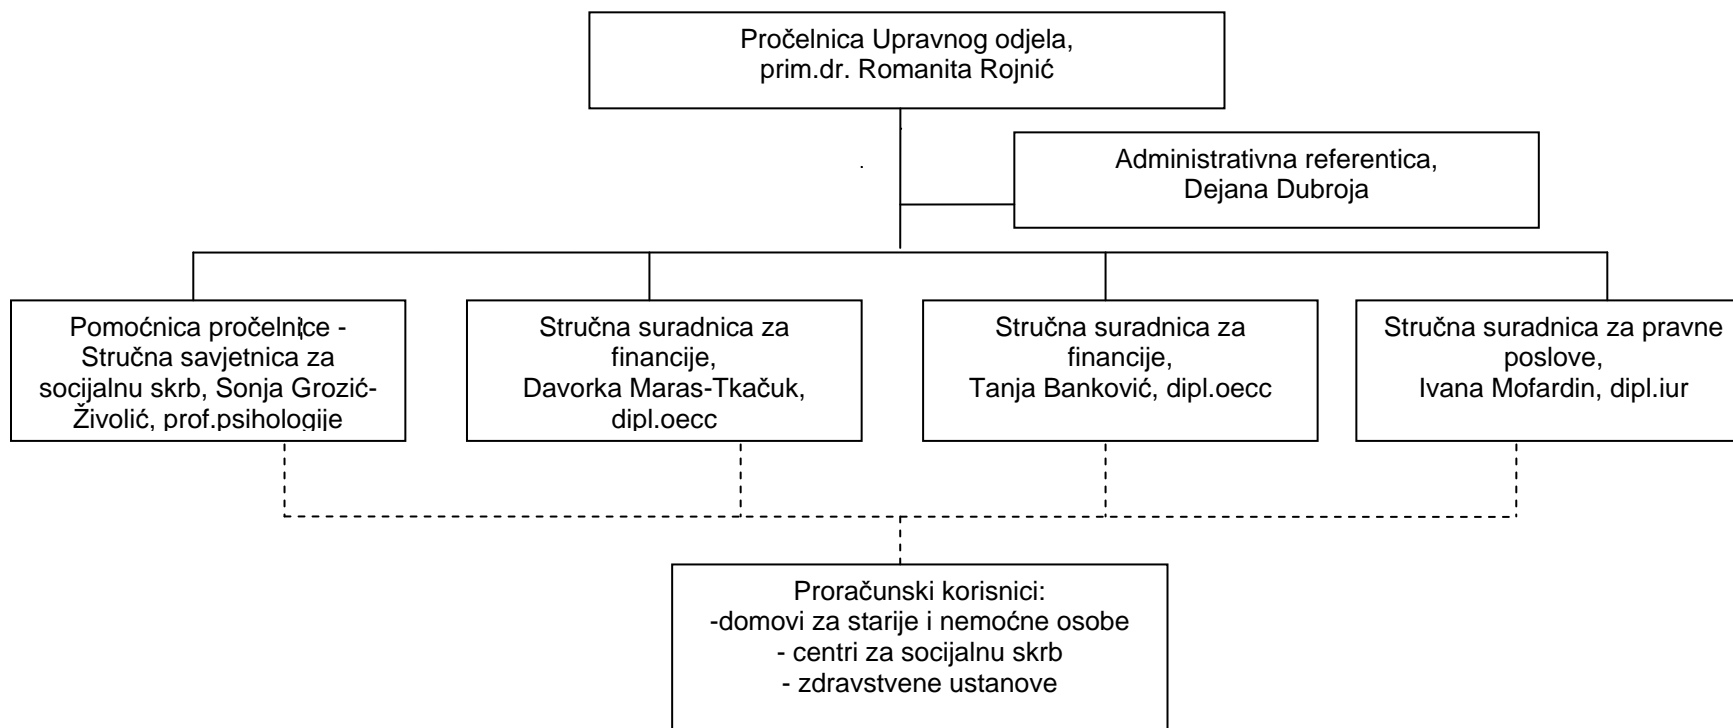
Pročelnica Upravnog odjela,
prim.dr. Romanita Rojnić

Administrativna referentica,
Dejana Dubroja

Pomoćnica pročelnice - Stručna savjetnica za socijalnu skrb, Sonja Grozić-Živolić, prof.psihologije

Stručna suradnica za financije,
Davorka Maras-Tkačuk, dipl.oecc

Stručna suradnica za financije,
Tanja Banković, dipl.oecc

Stručna suradnica za pravne poslove,
Ivana Mofardin, dipl.iur

Proračunski korisnici:
-domovi za starije i nemoćne osobe
- centri za socijalnu skrb
- zdravstvene ustanove